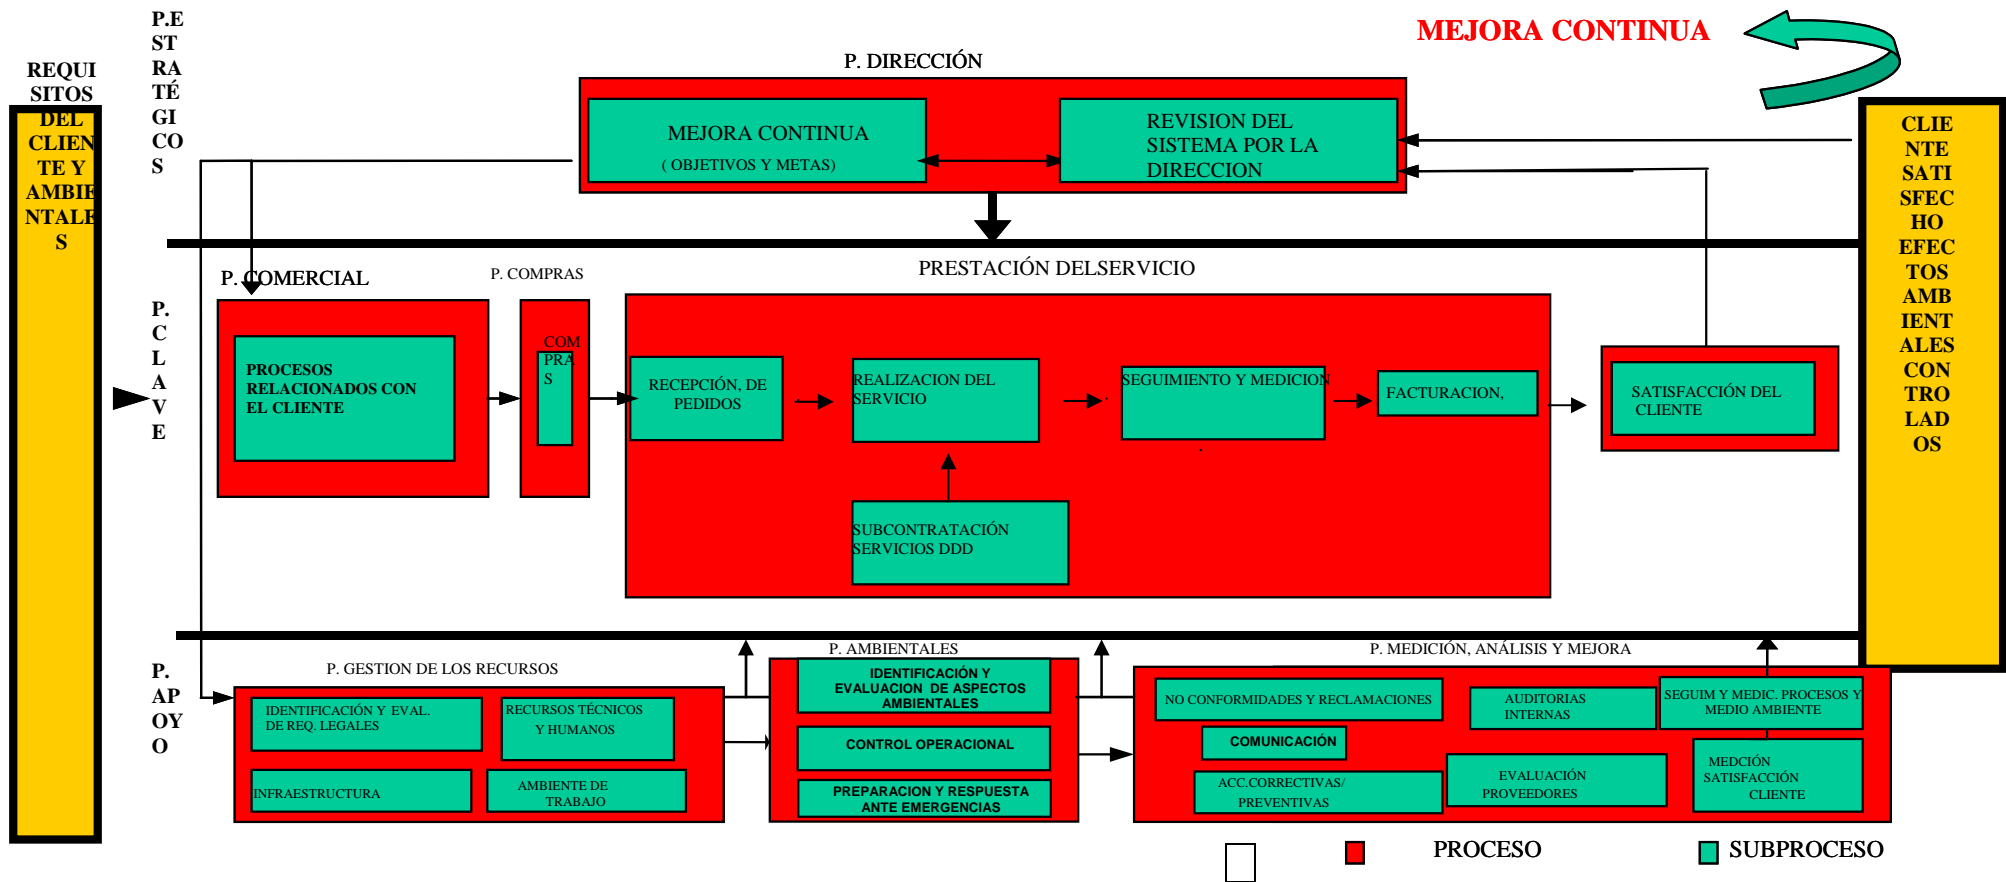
REQUISITOS DEL CLIENTE Y AMBIENTALES

P.ESTRATÉGICOS

MEJORA CONTINUA

P. DIRECCIÓN

MEJORA CONTINUA
( OBJETIVOS Y METAS)

REVISION DEL SISTEMA POR LA DIRECCION

CLIENTE SATISFECHO EFECTOS AMBIENTALES CONTROLADOS

P. COMERCIAL

P. COMPRAS

PRESTACIÓN DELSERVICIO

P. CLAVE

PROCESOS RELACIONADOS CON EL CLIENTE

COMPRAS

RECEPCIÓN, DE PEDIDOS

REALIZACION DEL SERVICIO

SEGUIMIENTO Y MEDICION

FACTURACION,

SATISFACCIÓN DEL CLIENTE

SUBCONTRATACIÓN SERVICIOS DDD

P. APOYO

P. GESTION DE LOS RECURSOS

IDENTIFICACIÓN Y EVAL. DE REQ. LEGALES

RECURSOS TÉCNICOS Y HUMANOS

INFRAESTRUCTURA

AMBIENTE DE TRABAJO

P. AMBIENTALES

IDENTIFICACIÓN Y EVALUACION DE ASPECTOS AMBIENTALES

CONTROL OPERACIONAL

PREPARACION Y RESPUESTA ANTE EMERGENCIAS

P. MEDICIÓN, ANÁLISIS Y MEJORA

NO CONFORMIDADES Y RECLAMACIONES

AUDITORIAS INTERNAS

SEGUIM Y MEDIC. PROCESOS Y MEDIO AMBIENTE

COMUNICACIÓN

ACC.CORRECTIVAS/ PREVENTIVAS

EVALUACIÓN PROVEEDORES

MEDCIÓN SATISFACCIÓN CLIENTE

PROCESO

SUBPROCESO